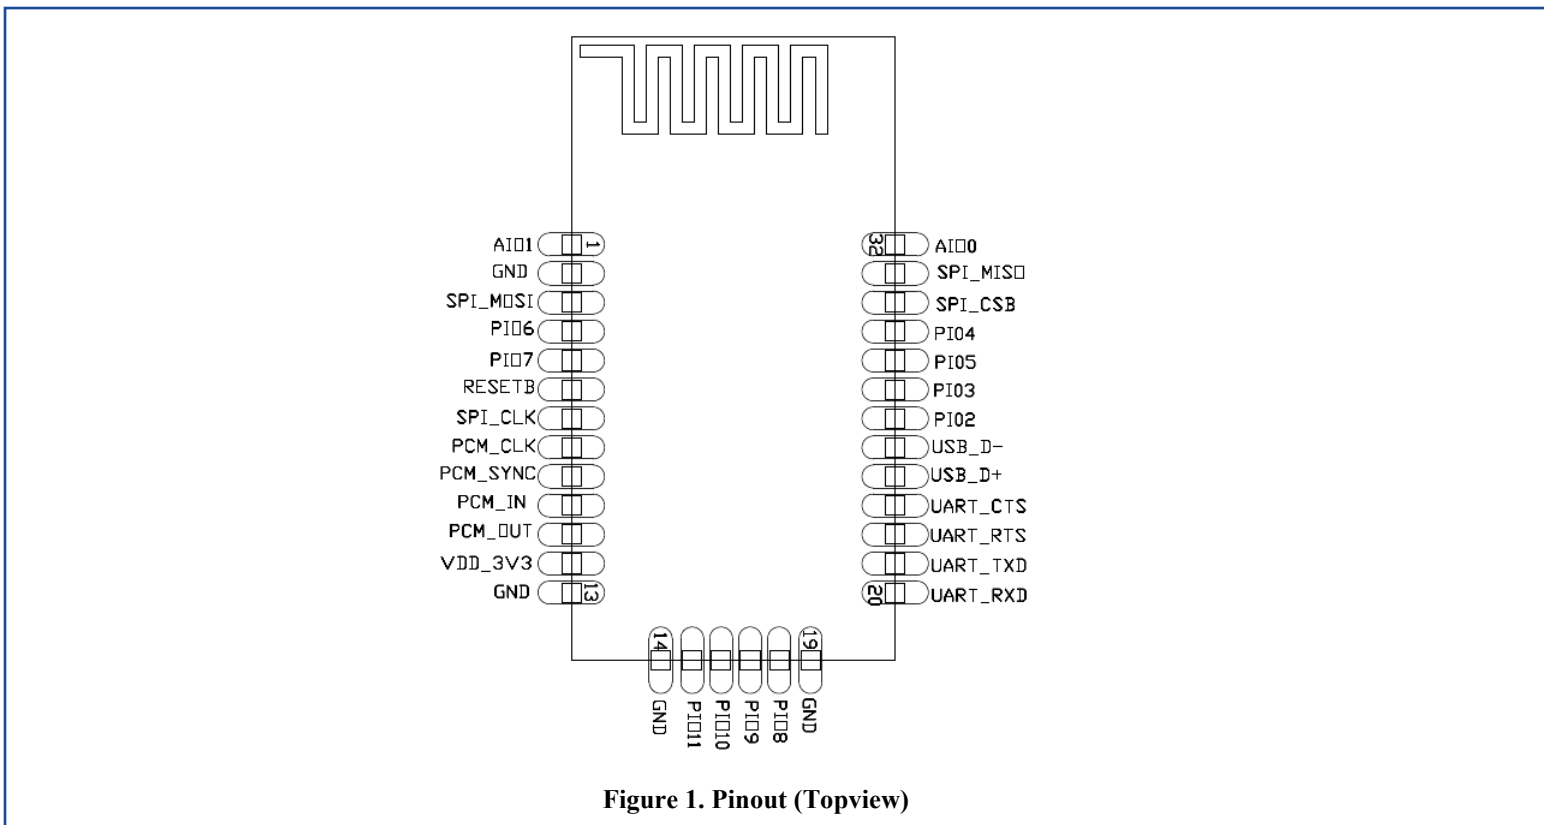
AIO1
GND
SPI_MOSI
PIO6
PIO7
RESETB
SPI_CLK
PCM_CLK
PCM_SYNC
PCM_IN
PCM_OUT
VDD_3V3
GND

1
13

32
20

AIO0
SPI_MISO
SPI_CSB
PIO4
PIO5
PIO3
PIO2
USB_D-
USB_D+
UART_CTS
UART_RTS
UART_TXD
UART_RXD

14
19

GND
PIO11
PIO10
PIO9
PIO8
GND

Figure 1. Pinout (Topview)